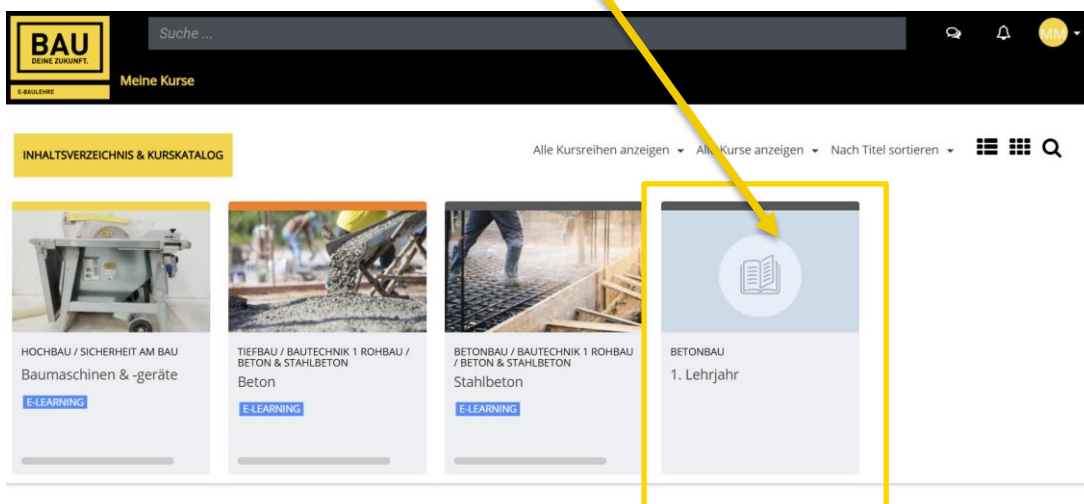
BAU
DEINE ZUKUNFT.
E-BAULEHRE

Suche ...

MM

Meine Kurse

INHALTSVERZEICHNIS & KURSKATALOG

Alle Kursreihen anzeigen

Alle Kurse anzeigen

Nach Titel sortieren

HOCHBAU / SICHERHEIT AM BAU
Baumaschinen & -geräte
E-LEARNING

TIEFBAU / BAUTECHNIK 1 ROHBAU / BETON & STAHLBETON
Beton
E-LEARNING

BETONBAU / BAUTECHNIK 1 ROHBAU / BETON & STAHLBETON
Stahlbeton
E-LEARNING

BETONBAU
1. Lehrjahr